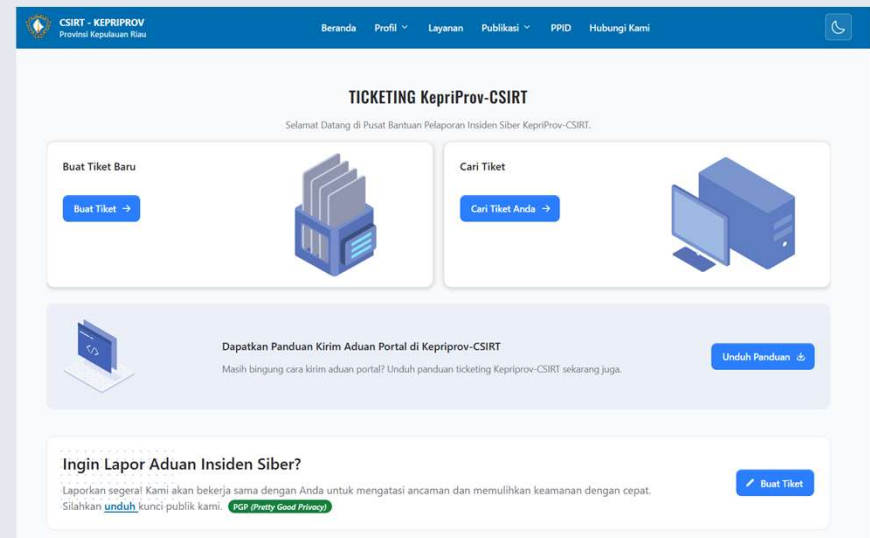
CSIRT - KEPRIPROV
Provinsi Kepulauan Riau

Beranda Profil Layanan Publikasi PPID Hubungi Kami

TICKETING KepriProv-CSIRT

Selamat Datang di Pusat Bantuan Pelaporan Insiden Siber KepriProv-CSIRT.

Buat Tiket Baru

Buat Tiket →

Cari Tiket

Cari Tiket Anda →

Dapatkan Panduan Kirim Aduan Portal di Kepriprov-CSIRT

Masih bingung cara kirim aduan portal? Unduh panduan ticketing Kepriprov-CSIRT sekarang juga.

Unduh Panduan

Ingin Lapor Aduan Insiden Siber?

Laporkan segera! Kami akan bekerja sama dengan Anda untuk mengatasi ancaman dan memulihkan keamanan dengan cepat. Silahkan unduh kunci publik kami. PGP (Pretty Good Privacy)

Buat Tiket